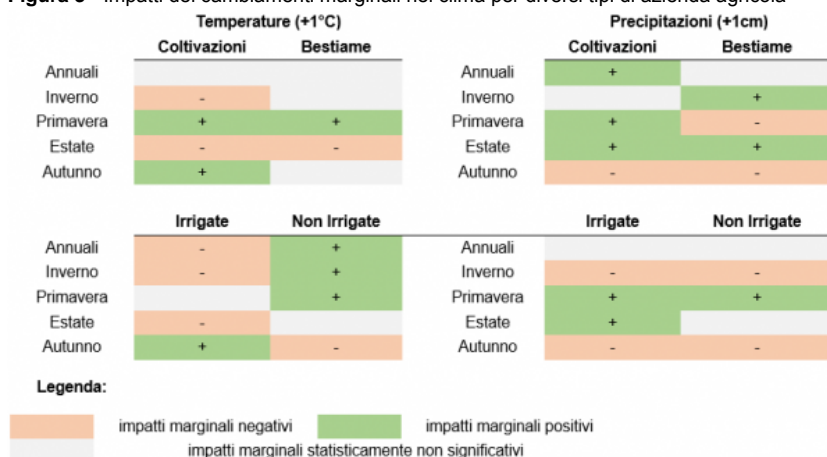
Figura 3 – Impatti dei cambiamenti marginali nel clima per diversi tipi di azienda agricola

Temperature (+1°C)

| | Coltivazioni | Bestiame |
|---|---|---|
| Annuali | | |
| Inverno | - | |
| Primavera | + | + |
| Estate | - | - |
| Autunno | + | |

Precipitazioni (+1cm)

| | Coltivazioni | Bestiame |
|---|---|---|
| Annuali | + | |
| Inverno | | + |
| Primavera | + | - |
| Estate | + | + |
| Autunno | - | - |

| | Irrigate | Non Irrigate |
|---|---|---|
| Annuali | - | + |
| Inverno | - | + |
| Primavera | | + |
| Estate | - | |
| Autunno | + | - |

| | Irrigate | Non Irrigate |
|---|---|---|
| Annuali | | |
| Inverno | - | - |
| Primavera | + | + |
| Estate | + | |
| Autunno | - | - |

Legenda:

impatti marginali negativi
impatti marginali positivi
impatti marginali statisticamente non significativi